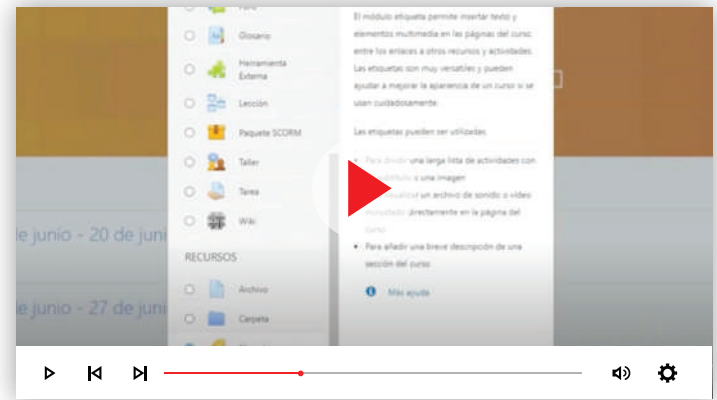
Foro

Glosario

Herramienta Externa

Lección

Paquete SCORM

Taller

Tarea

Wiki

RECURSOS

Archivo

Carpeta

El módulo etiqueta permite insertar texto y elementos multimedia en las páginas del curso entre los enlaces a otros recursos y actividades. Las etiquetas son muy versátiles y pueden ayudar a mejorar la apariencia de un curso si se usan cuidadosamente.

Las etiquetas pueden ser utilizadas:

• Para dividir una larga lista de actividades con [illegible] o una imagen
• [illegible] un archivo de sonido o video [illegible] directamente en la página del curso
• Para añadir una breve descripción de una sección del curso.

Más ayuda

e junio - 20 de juni

e junio - 27 de juni